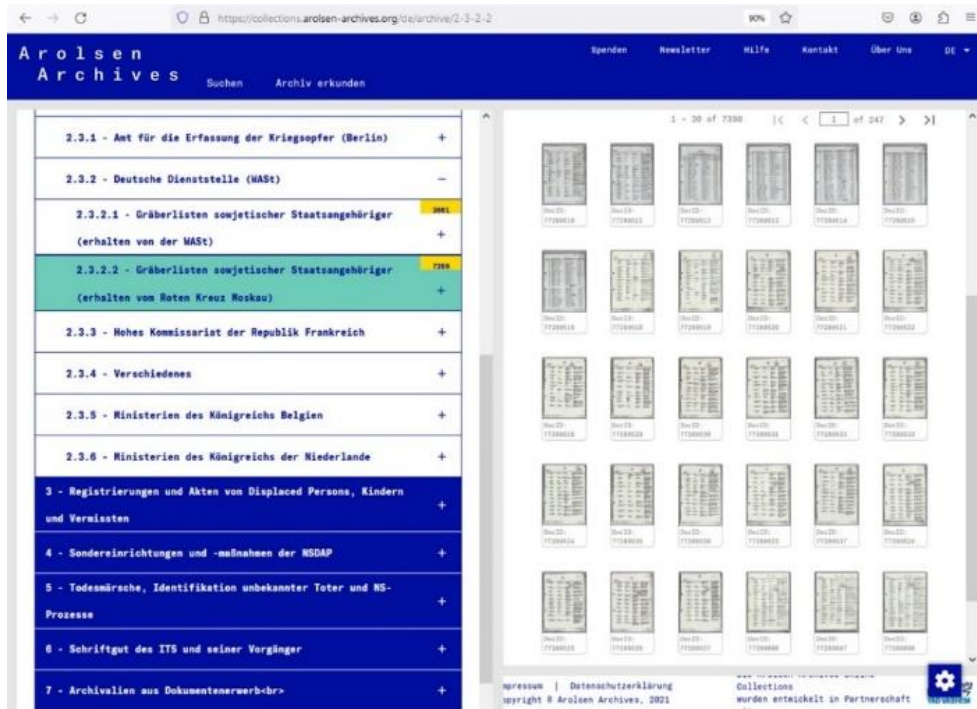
https://collections.arolsen-archives.org/de/archive/2-3-2-2

90%

Arolsen Archives

Suchen   Archiv erkunden

Spenden   Newsletter   Hilfe   Kontakt   Über Uns   DE

2.3.1 - Amt für die Erfassung der Kriegsopfer (Berlin) +

2.3.2 - Deutsche Dienststelle (WASt) −

2.3.2.1 - Gräberlisten sowjetischer Staatsangehöriger (erhalten von der WASt) 3661 +

2.3.2.2 - Gräberlisten sowjetischer Staatsangehöriger (erhalten vom Roten Kreuz Moskau) 7359 +

2.3.3 - Hohes Kommissariat der Republik Frankreich +

2.3.4 - Verschiedenes +

2.3.5 - Ministerien des Königreichs Belgien +

2.3.6 - Ministerien des Königreichs der Niederlande +

3 - Registrierungen und Akten von Displaced Persons, Kindern und Vermissten +

4 - Sondereinrichtungen und -maßnahmen der NSDAP +

5 - Todesmärsche, Identifikation unbekannter Toter und NS-Prozesse +

6 - Schriftgut des ITS und seiner Vorgänger +

7 - Archivalien aus Dokumentenerwerb<br> +

1 - 30 of 7358   |<   <   1   of 247   >   >|

Doc ID: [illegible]

mpressum | Datenschutzerklärung
opyright © Arolsen Archives, 2021

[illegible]
Collections
wurden entwickelt in Partnerschaft